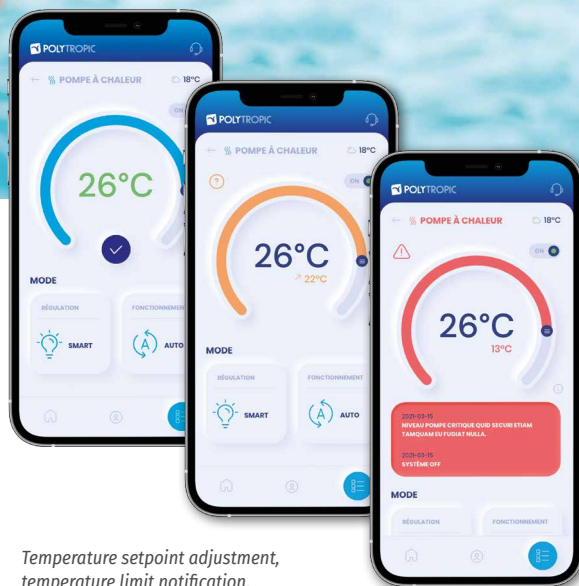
POLYTROPIC

POMPE À CHALEUR

18°C

ON

26°C

MODE

RÉGULATION

FONCTIONNEMENT

SMART

AUTO

POLYTROPIC

POMPE À CHALEUR

18°C

ON

26°C

22°C

MODE

RÉGULATION

FONCTIONNEMENT

SMART

AUTO

POLYTROPIC

POMPE À CHALEUR

18°C

ON

26°C

13°C

2021-03-15
NIVEAU POMPE CRITIQUE QUID SECURI ETIAM TAMQUAM EU FUDIAT NULLA.

2021-03-15
SYSTÈME OFF

MODE

RÉGULATION

FONCTIONNEMENT

Temperature setpoint adjustment, temperature limit notification